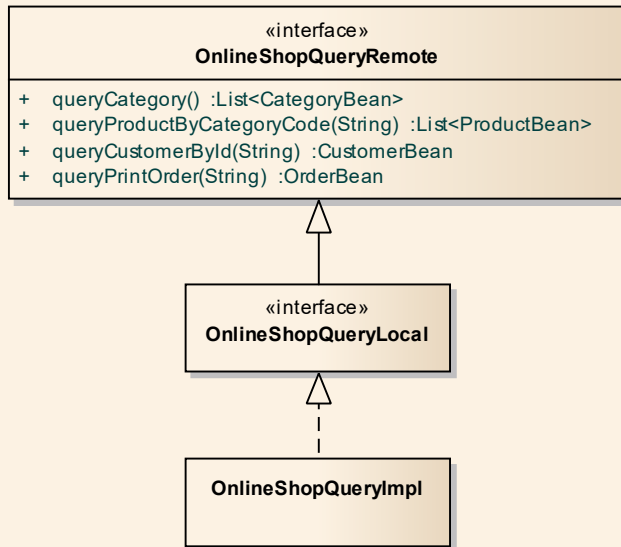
«interface»
OnlineShopQueryRemote

+ queryCategory() :List<CategoryBean>
+ queryProductByCategoryCode(String) :List<ProductBean>
+ queryCustomerById(String) :CustomerBean
+ queryPrintOrder(String) :OrderBean

«interface»
OnlineShopQueryLocal

OnlineShopQueryImpl